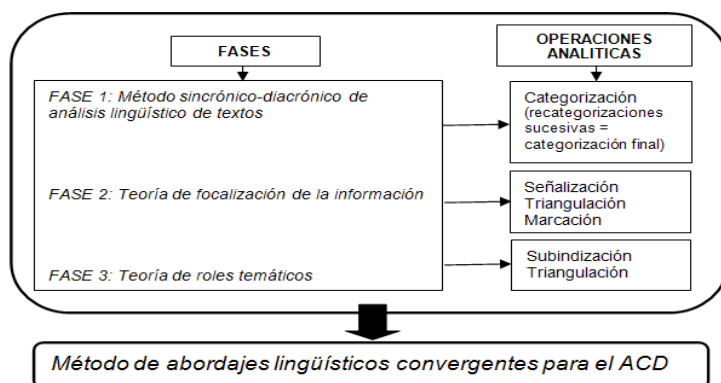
FASES

OPERACIONES ANALITICAS

FASE 1: Método sincrónico-diacrónico de análisis lingüístico de textos

Categorización (recategorizaciones sucesivas = categorización final)

FASE 2: Teoría de focalización de la información

Señalización
Triangulación
Marcación

FASE 3: Teoría de roles temáticos

Subindización
Triangulación

Método de abordajes lingüísticos convergentes para el ACD